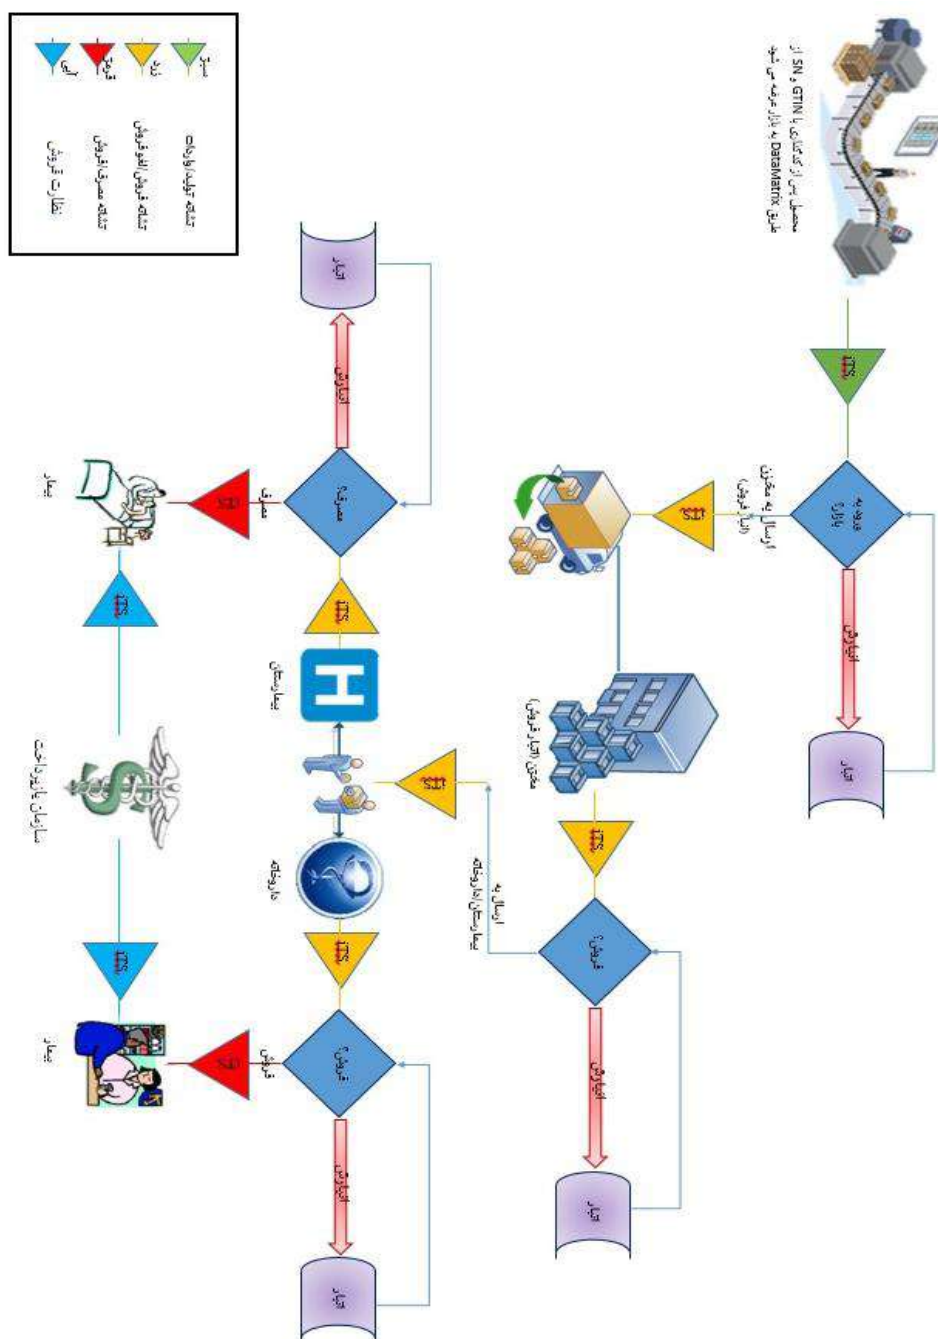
محصول پس از کدگذاری با GTIN و SN از طریق DataMatrix به بازار عرضه می شود

UTS

ورود به بازار

گزارش

انبار

ارسال به مخزن (انبار فروش)

UTS

مخزن (انبار فروش)

UTS

فروش

گزارش

انبار

ارسال به بیمارستان/داروخانه

UTS

بیمارستان

داروخانه

UTS

UTS

مصرف

گزارش

انبار

مصرف

SID

بیمار

فروش

گزارش

انبار

فروش

SID

بیمار

UTS

سازمان بیمه/پرداخت

UTS

سبز	نقطه تولید/واردات
زرد	نقطه فروش/توزیع/فروش
قرمز	نقطه مصرف/فروش
آبی	نظارت فروش